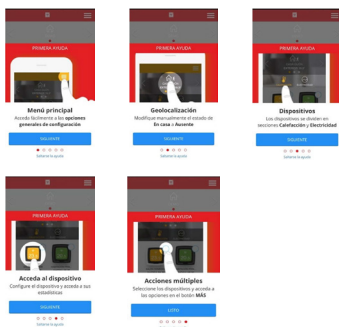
PRIMERA AYUDA

Menú principal
Accede fácilmente a las opciones generales de configuración

SIGUIENTE

Saltarse la ayuda

PRIMERA AYUDA

Geolocalización
Modifique manualmente el estado de En casa o Ausente

SIGUIENTE

Saltarse la ayuda

PRIMERA AYUDA

Dispositivos
Los dispositivos se dividen en secciones Calefacción y Electricidad

SIGUIENTE

Saltarse la ayuda

PRIMERA AYUDA

Acceda al dispositivo
Configure el dispositivo y acceda a sus estadísticas

SIGUIENTE

Saltarse la ayuda

PRIMERA AYUDA

Acciones múltiples
Seleccione los dispositivos y acceda a las opciones en el botón MÁS

LISTO